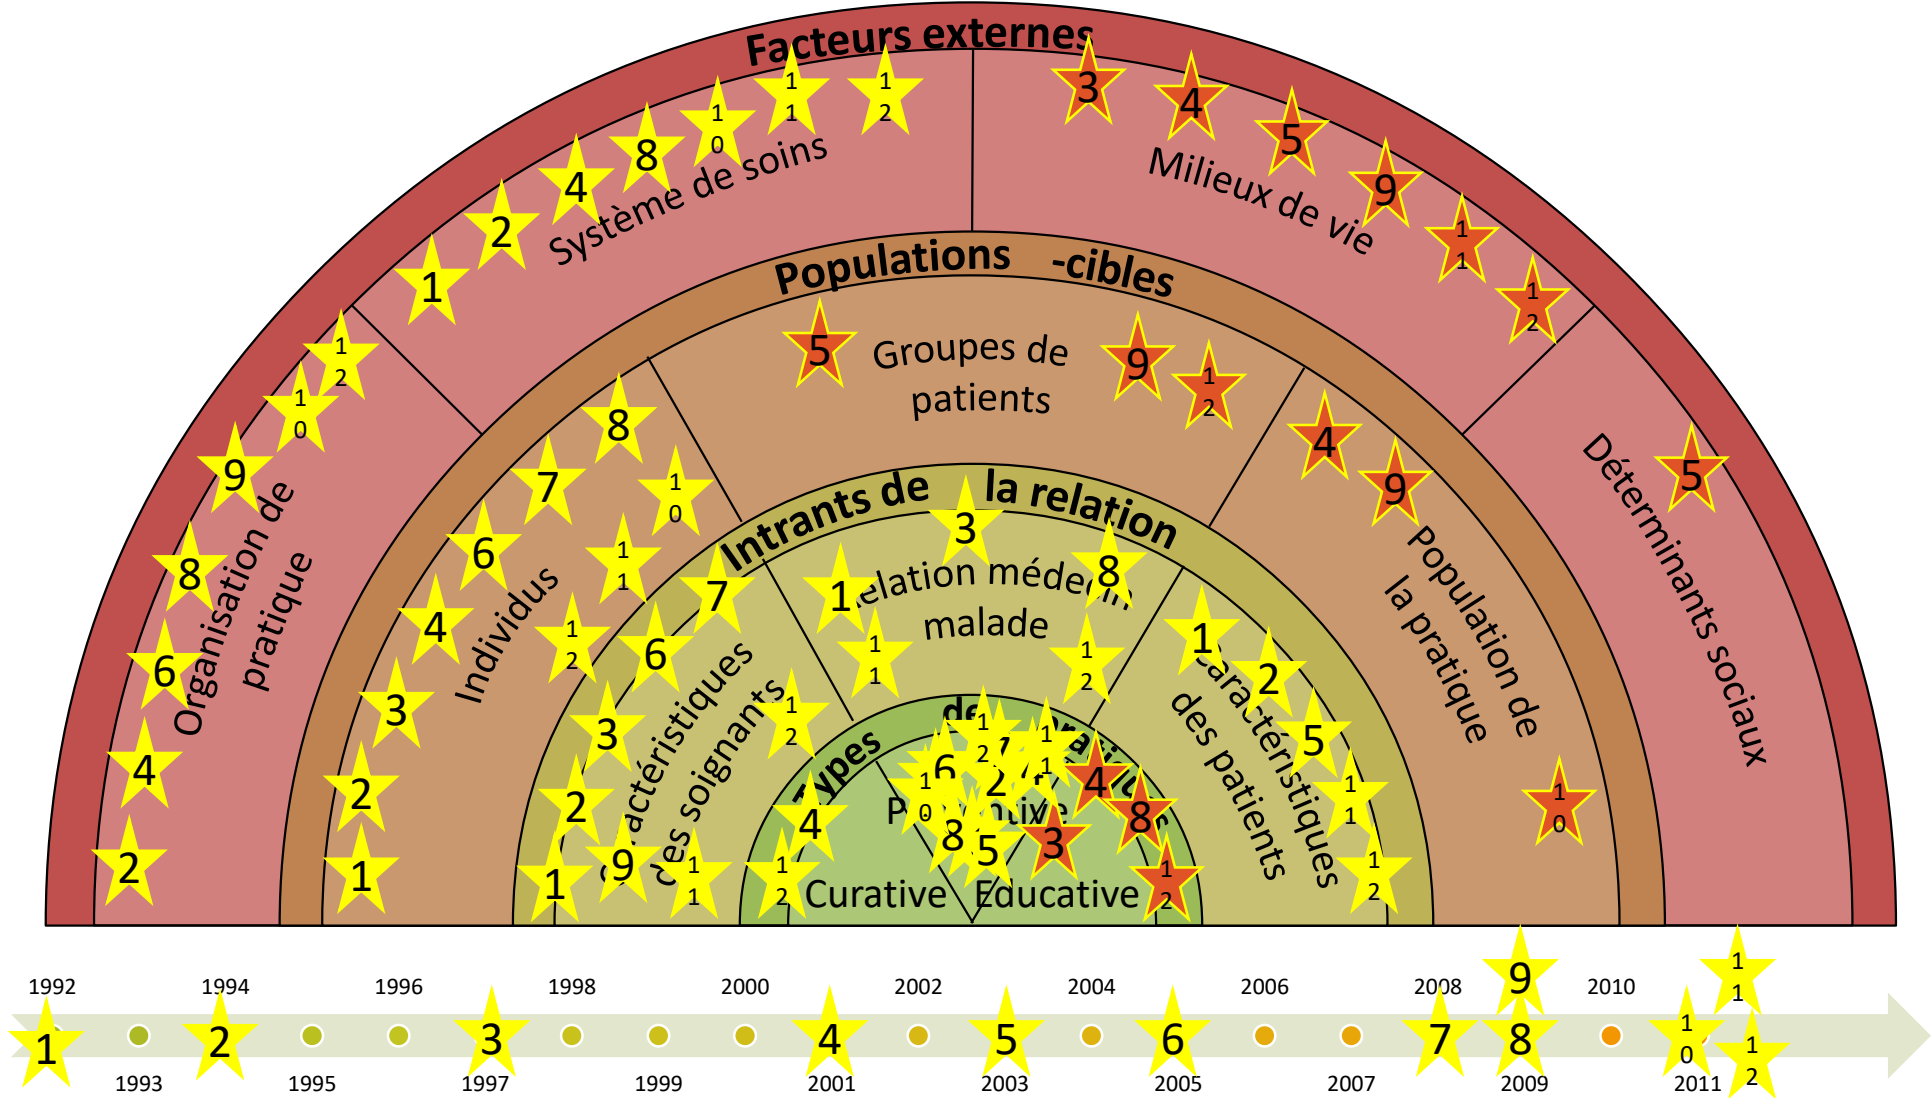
Facteurs externes

Système de soins

Milieux de vie

Organisation de pratique

Déterminants sociaux

Populations -cibles

Groupes de patients

Individus

Population de la pratique

Intrants de la relation

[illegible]elation méde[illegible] malade

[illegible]aractéristiques des soignants

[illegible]aractéristiques des patients

Types de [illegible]

P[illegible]ntive

Curative

Educative

1992
1993
1994
1995
1996
1997
1998
1999
2000
2001
2002
2003
2004
2005
2006
2007
2008
2009
2010
2011